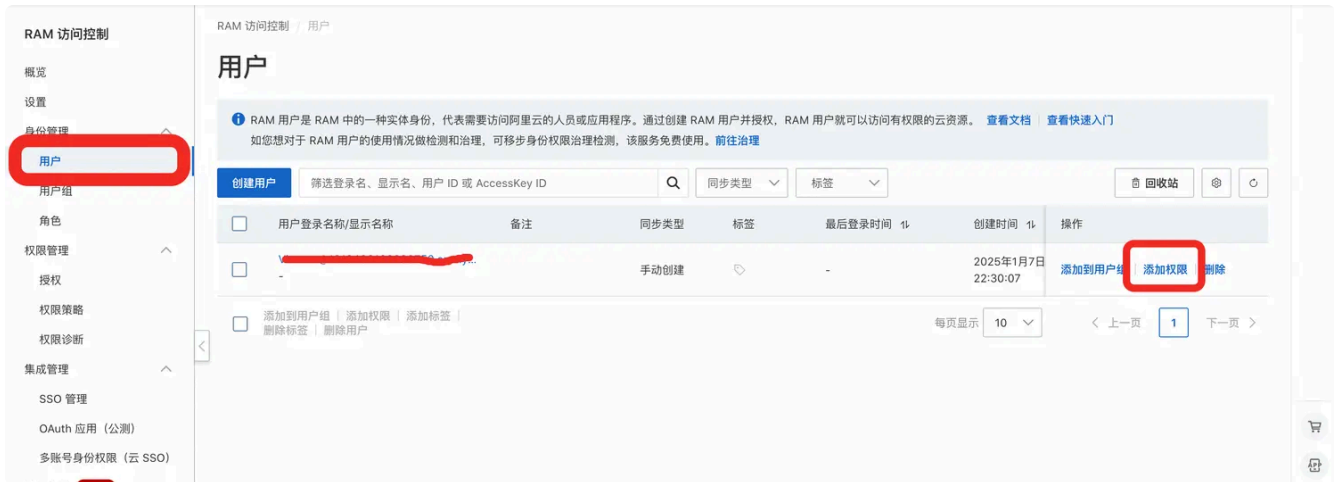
RAM 访问控制

概览

设置

身份管理

用户

用户组

角色

权限管理

授权

权限策略

权限诊断

集成管理

SSO 管理

OAuth 应用（公测）

多账号身份权限（云 SSO）

RAM 访问控制 / 用户

用户

RAM 用户是 RAM 中的一种实体身份，代表需要访问阿里云的人员或应用程序。通过创建 RAM 用户并授权，RAM 用户就可以访问有权限的云资源。 查看文档 | 查看快速入门

如您想对于 RAM 用户的使用情况做检测和治理，可移步身份权限治理检测，该服务免费使用。前往治理

创建用户 | 筛选登录名、显示名、用户 ID 或 AccessKey ID | 同步类型 | 标签 | 回收站

| | 用户登录名称/显示名称 | 备注 | 同步类型 | 标签 | 最后登录时间 | 创建时间 | 操作 |
|---|---|---|---|---|---|---|---|
| | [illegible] - | | 手动创建 | | - | 2025年1月7日 22:30:07 | 添加到用户组 添加权限 删除 |

添加到用户组 | 添加权限 | 添加标签 | 删除标签 | 删除用户

每页显示 10 上一页 1 下一页